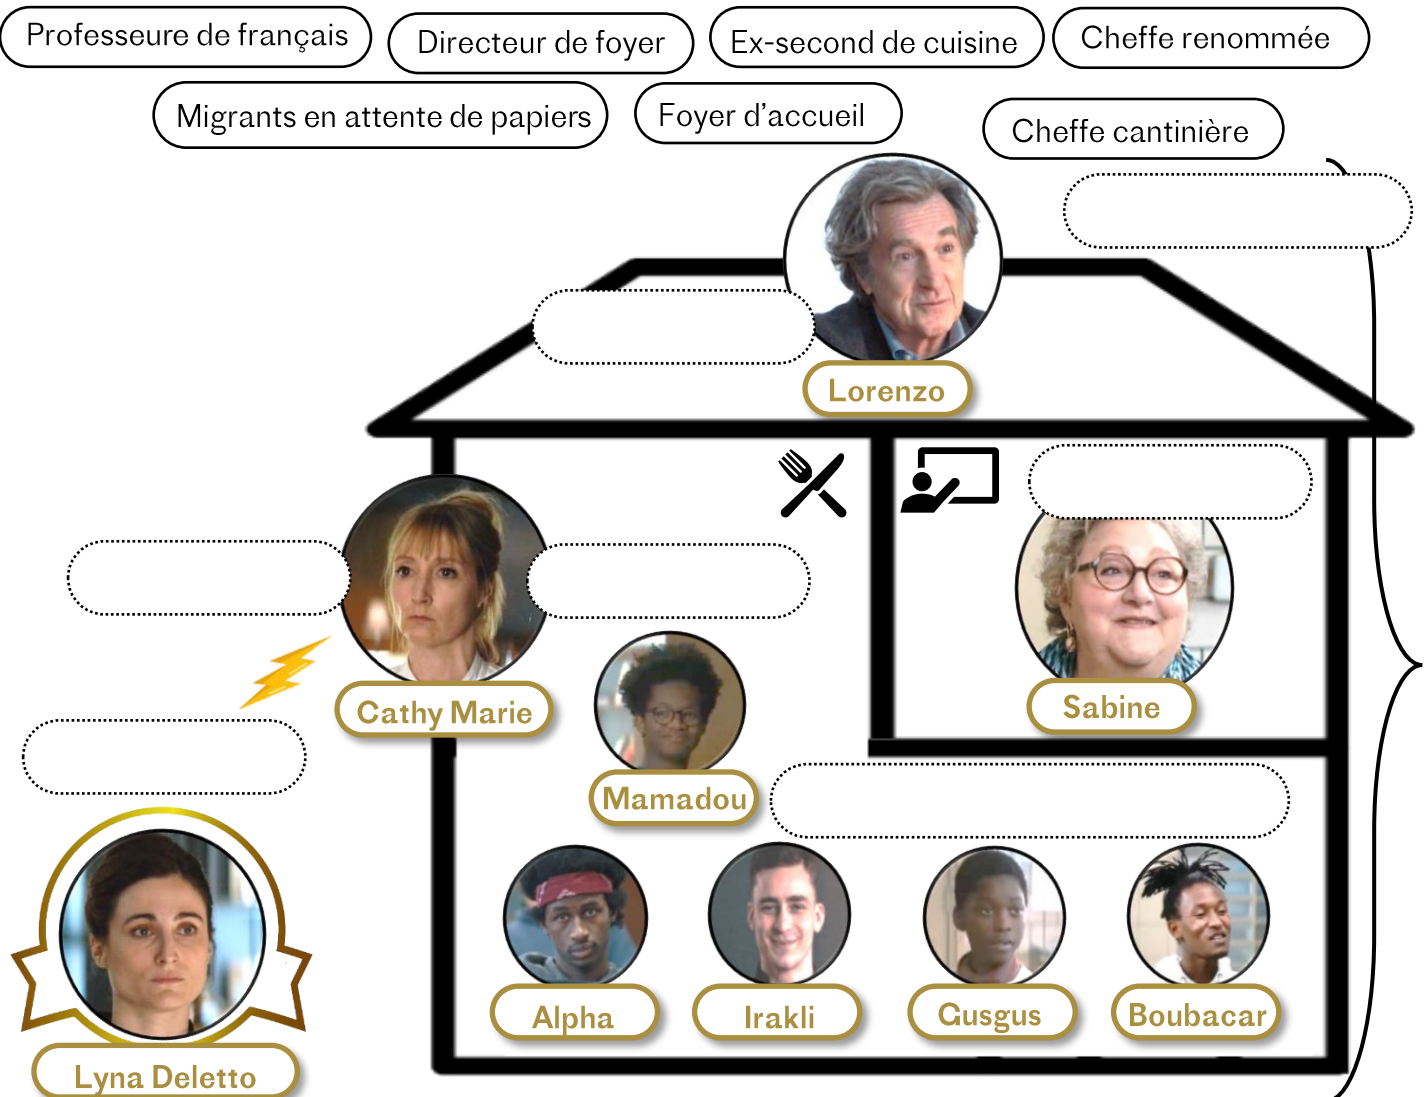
Professeure de français

Directeur de foyer

Ex-second de cuisine

Cheffe renommée

Migrants en attente de papiers

Foyer d'accueil

Cheffe cantinière

Lorenzo

Sabine

Cathy Marie

Mamadou

Alpha

Irakli

Gusgus

Boubacar

Lyna Deletto